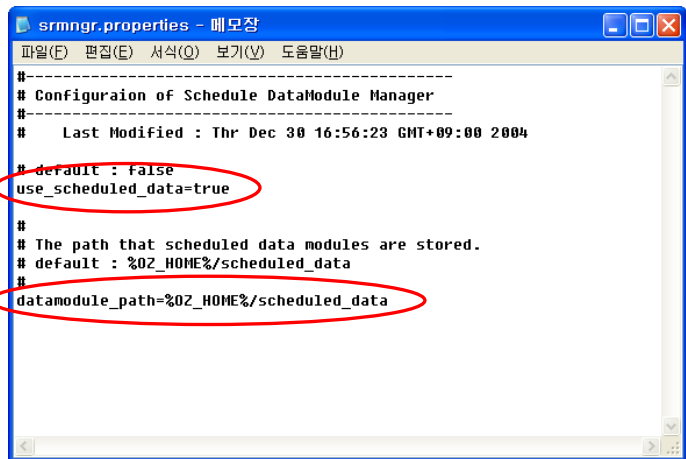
srmngr.properties - 메모장

파일(F) 편집(E) 서식(O) 보기(V) 도움말(H)

#---------------------------------------------
# Configuraion of Schedule DataModule Manager
#---------------------------------------------
#    Last Modified : Thr Dec 30 16:56:23 GMT+09:00 2004

# default : false
use_scheduled_data=true

#
# The path that scheduled data modules are stored.
# default : %OZ_HOME%/scheduled_data
#
datamodule_path=%OZ_HOME%/scheduled_data